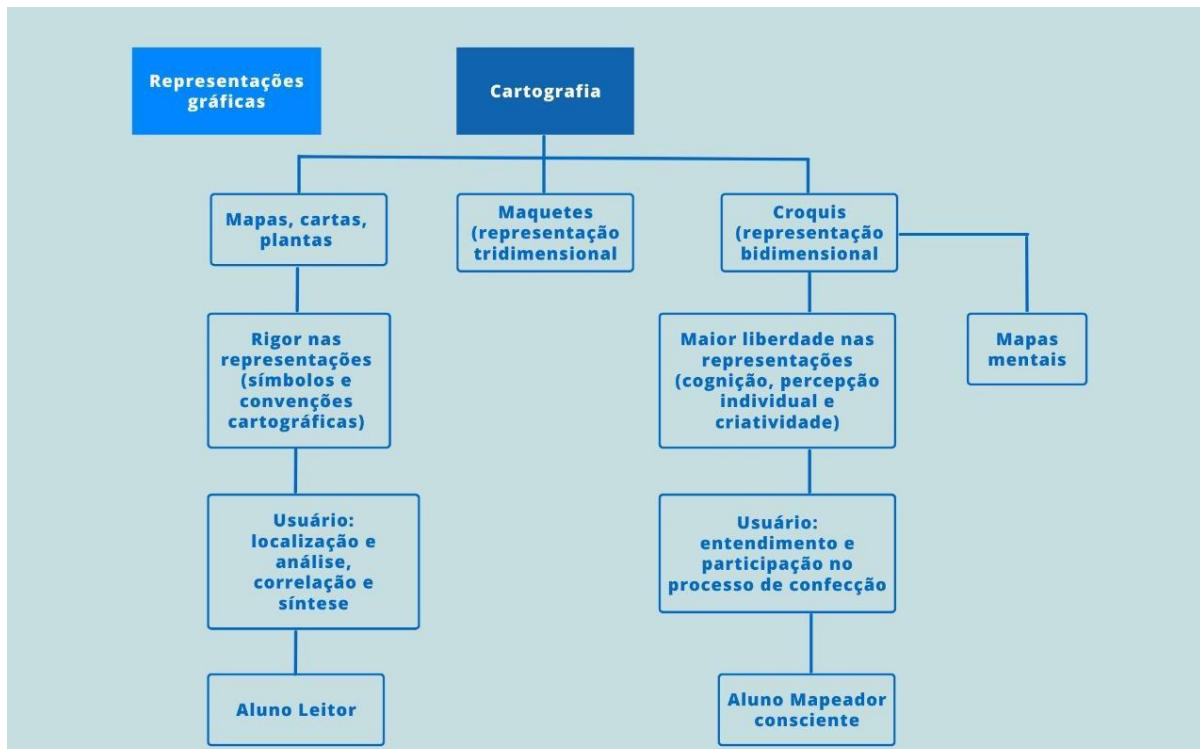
Representações gráficas

Cartografia

Mapas, cartas, plantas

Maquetes (representação tridimensional

Croquis (representação bidimensional

Rigor nas representações (símbolos e convenções cartográficas)

Maior liberdade nas representações (cognição, percepção individual e criatividade)

Mapas mentais

Usuário: localização e análise, correlação e síntese

Usuário: entendimento e participação no processo de confecção

Aluno Leitor

Aluno Mapeador consciente